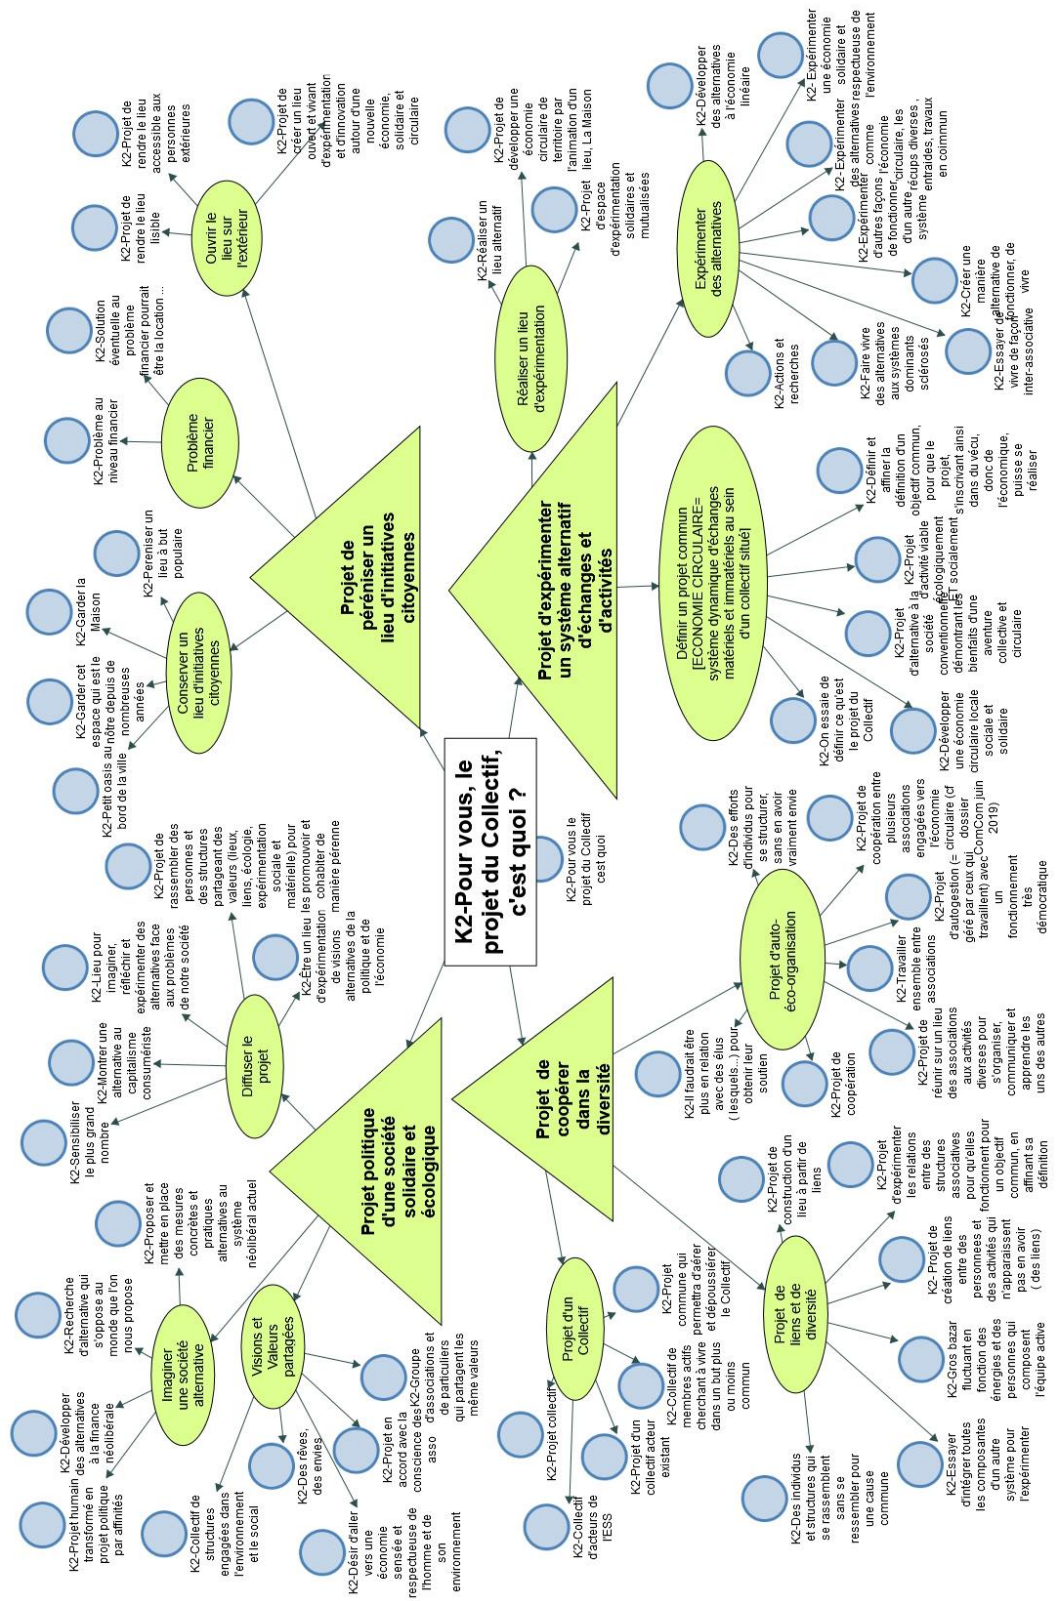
K2-Pour vous, le projet du Collectif, c'est quoi ?

K2-Pour vous le projet du Collectif cest quoi

Projet de péréniser un lieu d'initiatives citoyennes

Conserver un lieu d'initiatives citoyennes

K2-Petit oasis au bord de la ville

K2-Garder cet espace qui est le nôtre depuis de nombreuses années

K2-Garder la Maison

K2-Pereniser un lieu à but populaire

Problème financier

K2-Problème au niveau financier

K2-Solution éventuelle au problème financier pourrait être la location ...

Ouvrir le lieu sur l'extérieur

K2-Projet de rendre le lieu lisible

K2-Projet de rendre le lieu accessible aux personnes extérieures

K2-Projet de créer un lieu ouvert et vivant d'expérimentation et d'innovation autour d'une nouvelle économie, solidaire et circulaire

Projet d'expérimenter un système alternatif d'échanges et d'activités

Réaliser un lieu d'expérimentation

K2-Réaliser un lieu alternatif

K2-Projet de développer une économie circulaire de territoire par l'animation d'un lieu, La Maison

K2-Projet d'espace d'expérimentation solidaires et mutualisées

Expérimenter des alternatives

K2-Développer des alternatives à l'économie linéaire

K2-Expérimenter une économie solidaire et respectueuse de l'environnement

K2-Expérimenter des alternatives comme l'économie circulaire, les récups diverses , système entraides, travaux en commun

K2-Expérimenter d'autres façons de fonctionner d'un autre

K2-Créer une manière alternative de fonctionner, de vivre

K2-Essayer de vivre de façon inter-associative

K2-Faire vivre des alternatives aux systèmes dominants sclérosés

K2-Actions et recherches

Définir un projet commun [ECONOMIE CIRCULAIRE= système dynamique d'échanges matériels et immatériels au sein d'un collectif situé]

K2-Définir et affiner la définition d'un objectif commun, pour que le projet, s'inscrivant ainsi dans du vécu, donc de l'économique, puisse se réaliser

K2-Projet d'activité viable écologiquement et socialement

K2-Projet d'alternative à la société conventionnelle démontrant les bienfaits d'une aventure collective et circulaire

K2-Développer une économie circulaire locale sociale et solidaire

K2-On essaie de définir ce qu'est le projet du Collectif

Projet politique d'une société solidaire et écologique

Diffuser le projet

K2-Sensibiliser le plus grand nombre

K2-Montrer une alternative au capitalisme consumériste

K2-Lieu pour imaginer, réfléchir et expérimenter des alternatives face aux problèmes de notre société

K2-Projet de rassembler des personnes et des structures partageant des valeurs (lieux, liens, écologie, expérimentation sociale et matérielle) pour les promouvoir et cohabiter de manière pérenne

K2-Être un lieu d'expérimentation de visions alternatives de la politique et de l'économie

Imaginer une société alternative

K2-Proposer et mettre en place des mesures concrètes et pratiques alternatives au système néolibéral actuel

K2-Recherche d'alternative qui s'oppose au monde que l'on nous propose

K2-Développer des alternatives à la finance néolibérale

K2-Projet humain transformé en projet politique par affinités

Visions et Valeurs partagées

K2-Collectif de structures engagées dans l'environnement et le social

K2-Désir d'aller vers une économie sensée et respectueuse de l'homme et de son environnement

K2-Des rêves, des envies

K2-Projet en accord avec la conscience des asso

K2-Groupe d'associations et de particuliers qui partagent les même valeurs

Projet de coopérer dans la diversité

Projet d'auto-éco-organisation

K2-Des efforts d'individus pour se structurer, sans en avoir vraiment envie

K2-Projet de coopération entre plusieurs associations engagées vers l'économie circulaire (cf dossier ComCom juin 2019)

K2-Projet d'autogestion (= géré par ceux qui travaillent) avec un fonctionnement très démocratique

K2-Travailler ensemble entre associations

K2-Projet de réunir sur un lieu des associations aux activités diverses pour s'organiser, communiquer et apprendre les uns des autres

K2-Projet de coopération

K2-Il faudrait être plus en relation avec des élus ( lesquels...) pour obtenir leur soutien

Projet de liens et de diversité

K2-Projet de construction d'un lieu à partir de liens

K2-Projet d'expérimenter les relations entre des structures associatives pour qu'elles fonctionnent pour un objectif commun, en affinant sa définition

K2-Projet de création de liens entre des personnes et des activités qui n'apparaissent pas en avoir ( des liens)

K2-Gros bazar fluctuant en fonction des énergies et des personnes qui composent l'équipe active

K2-Essayer d'intégrer toutes les composantes d'un autre système pour l'expérimenter

K2-Des individus et structures qui se rassemblent sans se ressembler pour une cause commune

Projet d'un Collectif

K2-Projet commune qui permettra d'aérer et dépoussiérer le Collectif

K2-Collectif de membres actifs cherchant à vivre dans un but plus ou moins commun

K2-Projet d'un collectif acteur existant

K2-Projet collectif

K2-Collectif d'acteurs de l'ESS